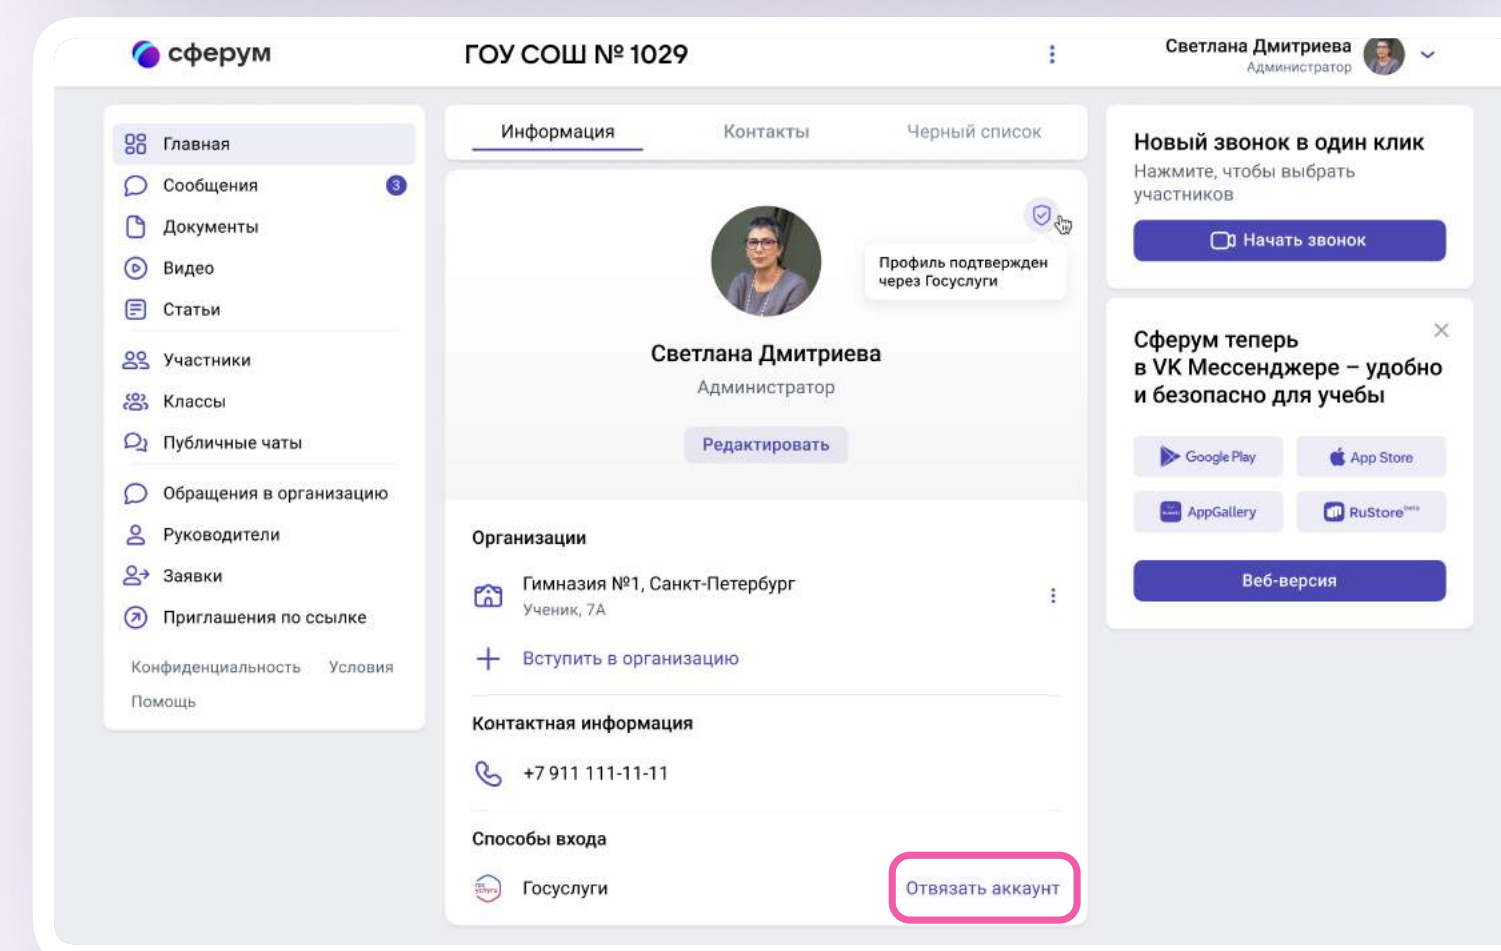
сферум

ГОУ СОШ № 1029

Светлана Дмитриева
Администратор

Главная
Сообщения 3
Документы
Видео
Статьи
Участники
Классы
Публичные чаты
Обращения в организацию
Руководители
Заявки
Приглашения по ссылке

Конфиденциальность Условия
Помощь

Информация Контакты Черный список

Профиль подтвержден через Госуслуги

Светлана Дмитриева
Администратор
Редактировать

Организации
Гимназия №1, Санкт-Петербург
Ученик, 7А
Вступить в организацию

Контактная информация
+7 911 111-11-11

Способы входа
Госуслуги
Отвязать аккаунт

Новый звонок в один клик
Нажмите, чтобы выбрать участников
Начать звонок

Сферум теперь в VK Мессенджере – удобно и безопасно для учебы
Google Play
App Store
AppGallery
RuStore beta
Веб-версия